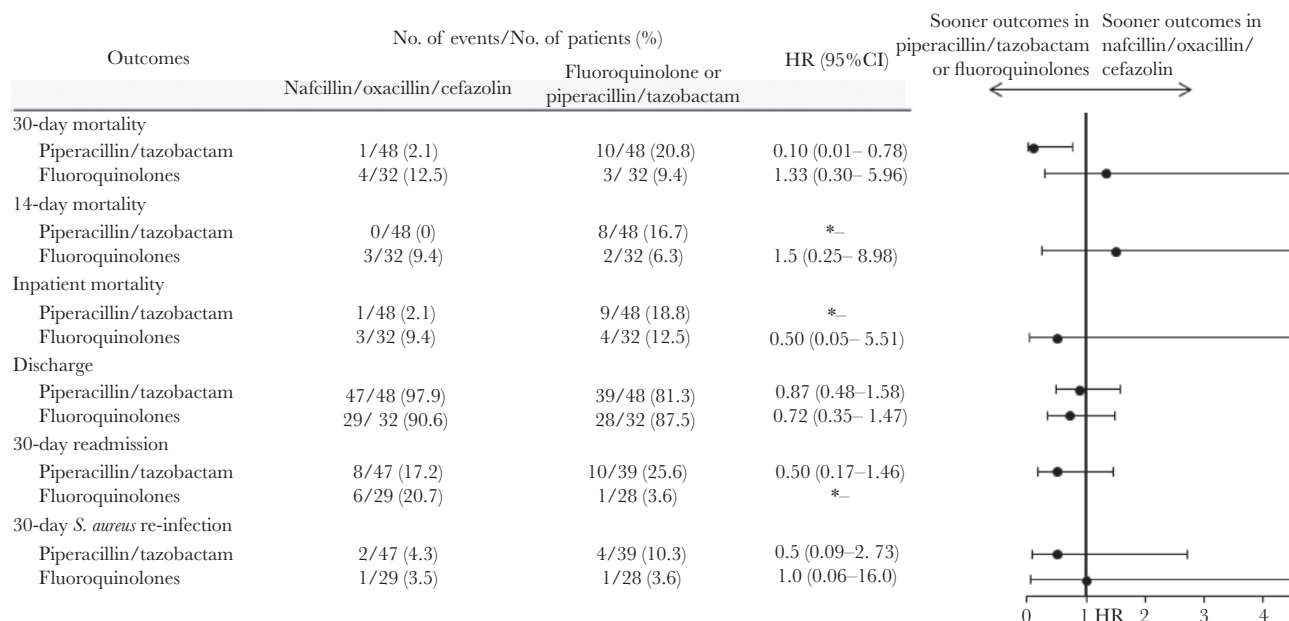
| Outcomes | No. of events/No. of patients (%) Nafcillin/oxacillin/cefazolin | Fluoroquinolone or piperacillin/tazobactam | HR (95%CI) |
|---|---|---|---|
| 30-day mortality | | | |
| Piperacillin/tazobactam | 1/48 (2.1) | 10/48 (20.8) | 0.10 (0.01– 0.78) |
| Fluoroquinolones | 4/32 (12.5) | 3/ 32 (9.4) | 1.33 (0.30– 5.96) |
| 14-day mortality | | | |
| Piperacillin/tazobactam | 0/48 (0) | 8/48 (16.7) | *– |
| Fluoroquinolones | 3/32 (9.4) | 2/32 (6.3) | 1.5 (0.25– 8.98) |
| Inpatient mortality | | | |
| Piperacillin/tazobactam | 1/48 (2.1) | 9/48 (18.8) | *– |
| Fluoroquinolones | 3/32 (9.4) | 4/32 (12.5) | 0.50 (0.05– 5.51) |
| Discharge | | | |
| Piperacillin/tazobactam | 47/48 (97.9) | 39/48 (81.3) | 0.87 (0.48–1.58) |
| Fluoroquinolones | 29/ 32 (90.6) | 28/32 (87.5) | 0.72 (0.35– 1.47) |
| 30-day readmission | | | |
| Piperacillin/tazobactam | 8/47 (17.2) | 10/39 (25.6) | 0.50 (0.17–1.46) |
| Fluoroquinolones | 6/29 (20.7) | 1/28 (3.6) | *– |
| 30-day *S. aureus* re-infection | | | |
| Piperacillin/tazobactam | 2/47 (4.3) | 4/39 (10.3) | 0.5 (0.09–2. 73) |
| Fluoroquinolones | 1/29 (3.5) | 1/28 (3.6) | 1.0 (0.06–16.0) |

Sooner outcomes in piperacillin/tazobactam or fluoroquinolones

Sooner outcomes in nafcillin/oxacillin/cefazolin

0 1 HR 2 3 4